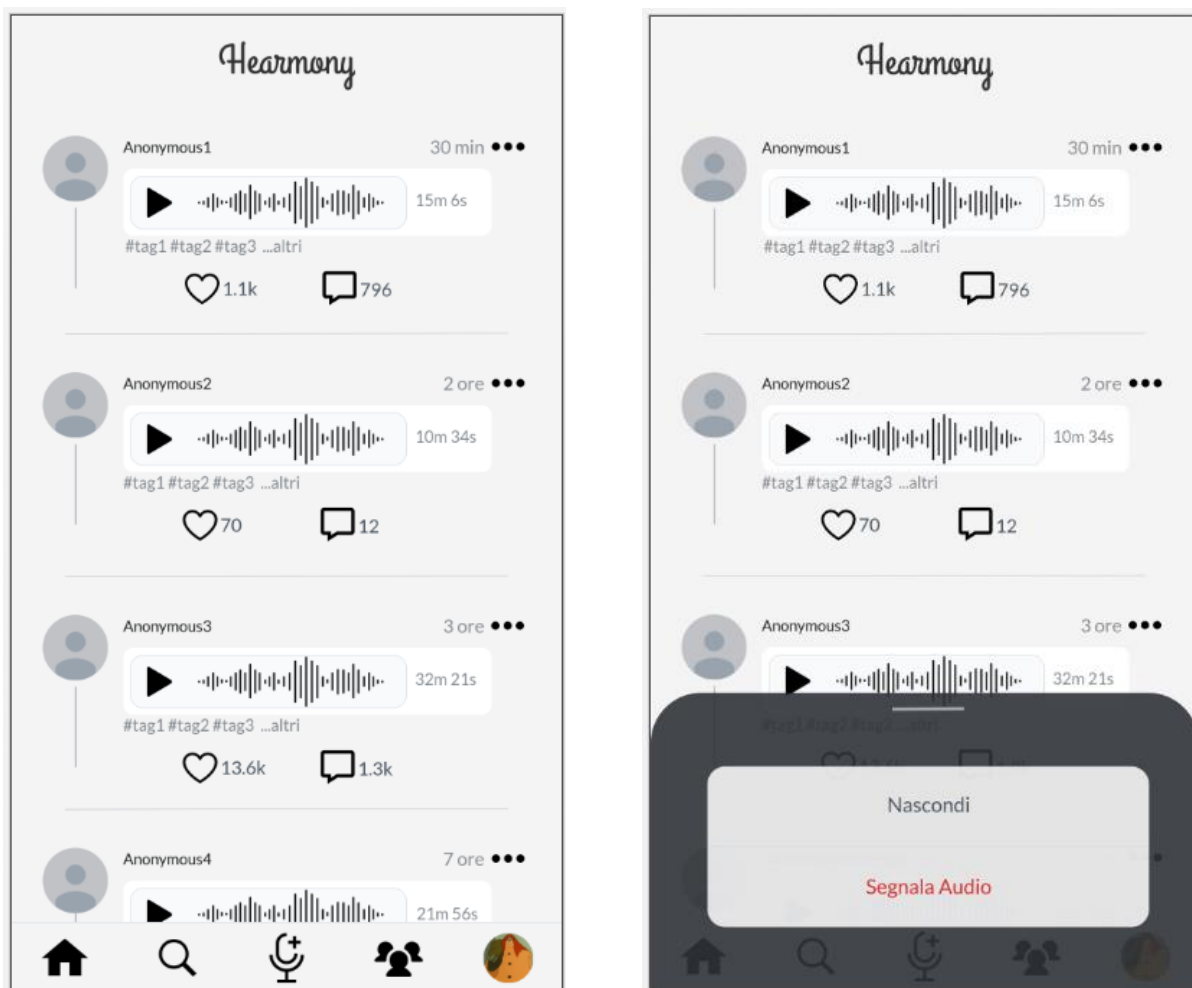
Hearmony

Anonymous1
30 min •••
15m 6s
#tag1 #tag2 #tag3 ...altri
1.1k
796

Anonymous2
2 ore •••
10m 34s
#tag1 #tag2 #tag3 ...altri
70
12

Anonymous3
3 ore •••
32m 21s
#tag1 #tag2 #tag3 ...altri
13.6k
1.3k

Anonymous4
7 ore •••
21m 56s

Hearmony

Anonymous1
30 min •••
15m 6s
#tag1 #tag2 #tag3 ...altri
1.1k
796

Anonymous2
2 ore •••
10m 34s
#tag1 #tag2 #tag3 ...altri
70
12

Anonymous3
3 ore •••
32m 21s
#tag1 #tag2 #tag3 ...altri

Nascondi

Segnala Audio